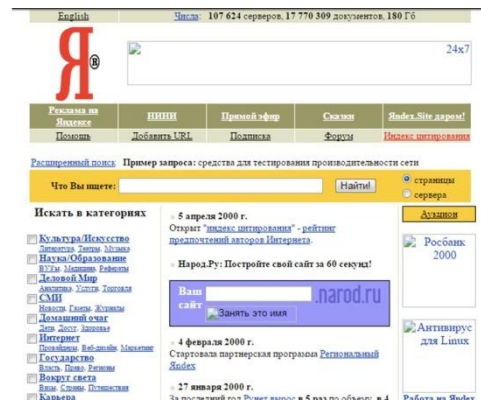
English Числа: 107 624 серверов, 17 770 309 документов, 180 Гб

Я®

24x7

Реклама на Яndexе | НИНИ | Прямой эфир | Сказки | Яndex.Site даром!
Помощь | Добавить URL | Подписка | Форум | Индекс цитирования

Расширенный поиск Пример запроса: средства для тестирования производительности сети

Что Вы ищете: Найти! страницы сервера

Искать в категориях

Культура/Искусство
Литература, Театры, Музыка
Наука/Образование
ВУЗы, Медицина, Рефераты
Деловой Мир
Аналитика, Услуги, Торговля
СМИ
Новости, Газеты, Журналы
Домашний очаг
Дети, Досуг, Здоровье
Интернет
Провайдеры, Веб-дизайн, Маркетинг
Государство
Власть, Право, Регионы
Вокруг света
Визы, Страны, Путешествия
Карьера

5 апреля 2000 г.
Открыт "индекс цитирования" - рейтинг предпочтений авторов Интернета.

Народ.Ру: Постройте свой сайт за 60 секунд!

Ваш сайт .narod.ru
Занять это имя

4 февраля 2000 г.
Стартовала партнерская программа Региональный Яndex

27 января 2000 г.
За последний год Рунет вырос в 5 раз по объему, в 4

Аукцион

Росбанк 2000

Антивирус для Linux

Работа на Яndex